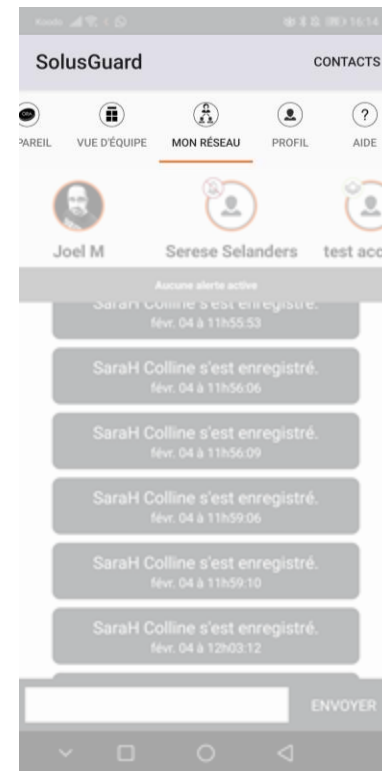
16:14

SolusGuard

CONTACTS

PAREIL
VUE D'ÉQUIPE
MON RÉSEAU
PROFIL
AIDE

Joel M
Serese Selanders
test acc

Aucune alerte active

SaraH Colline s'est enregistré.
févr. 04 à 11h55:53

SaraH Colline s'est enregistré.
févr. 04 à 11h56:06

SaraH Colline s'est enregistré.
févr. 04 à 11h56:09

SaraH Colline s'est enregistré.
févr. 04 à 11h59:06

SaraH Colline s'est enregistré.
févr. 04 à 11h59:10

SaraH Colline s'est enregistré.
févr. 04 à 12h03:12

ENVOYER